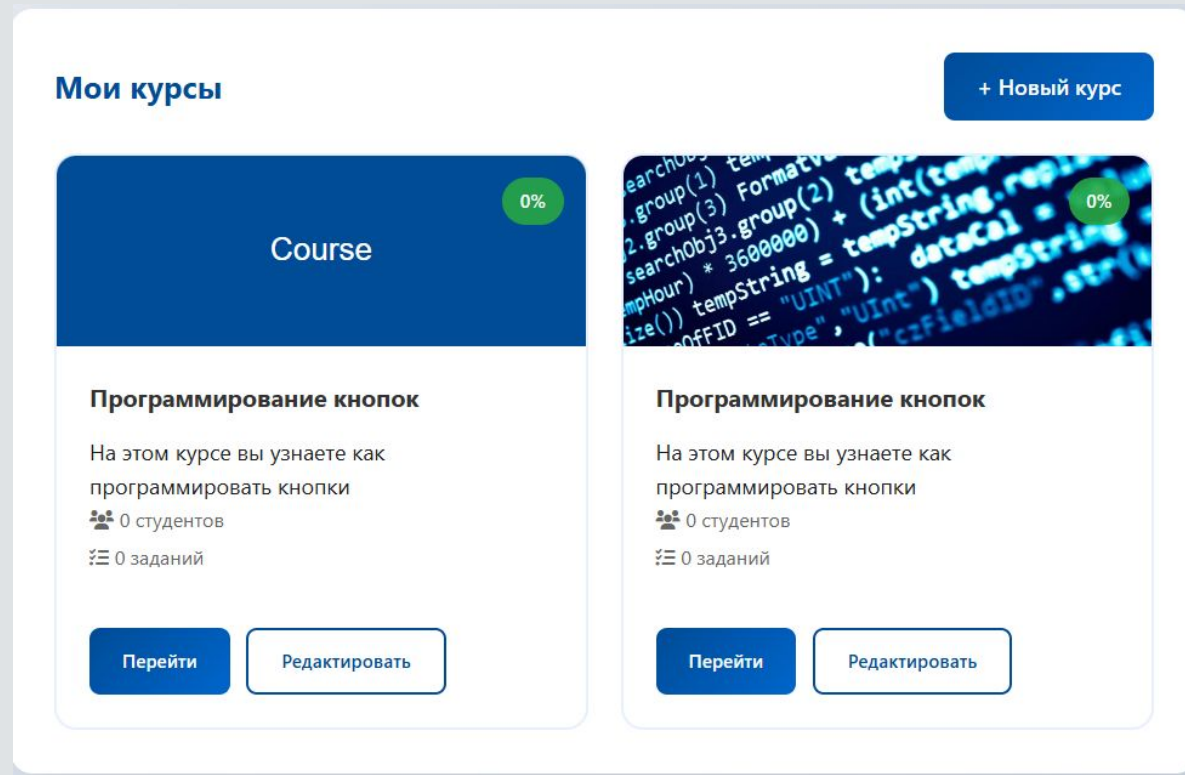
Мои курсы

+ Новый курс

0%

Course

Программирование кнопок

На этом курсе вы узнаете как программировать кнопки

0 студентов

0 заданий

Перейти

Редактировать

0%

Программирование кнопок

На этом курсе вы узнаете как программировать кнопки

0 студентов

0 заданий

Перейти

Редактировать